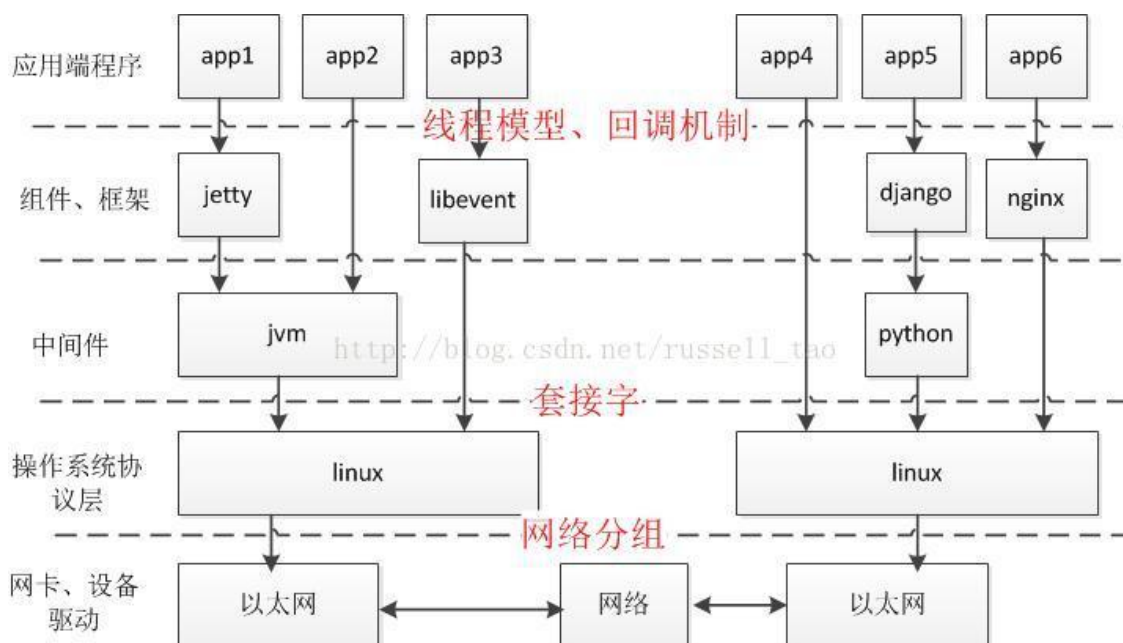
应用端程序

app1

app2

app3

app4

app5

app6

线程模型、回调机制

组件、框架

jetty

libevent

django

nginx

中间件

jvm

http://blog.csdn.net/russell_tao

python

套接字

操作系统协议层

linux

linux

网络分组

网卡、设备驱动

以太网

网络

以太网